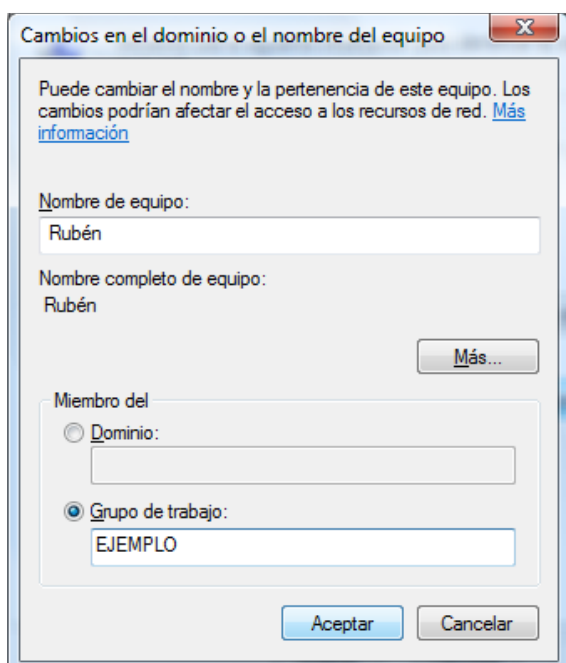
Cambios en el dominio o el nombre del equipo

X

Puede cambiar el nombre y la pertenencia de este equipo. Los cambios podrían afectar el acceso a los recursos de red. Más información

Nombre de equipo:

Rubén

Nombre completo de equipo:

Rubén

Más...

Miembro del

Dominio:

Grupo de trabajo:

EJEMPLO

Aceptar

Cancelar